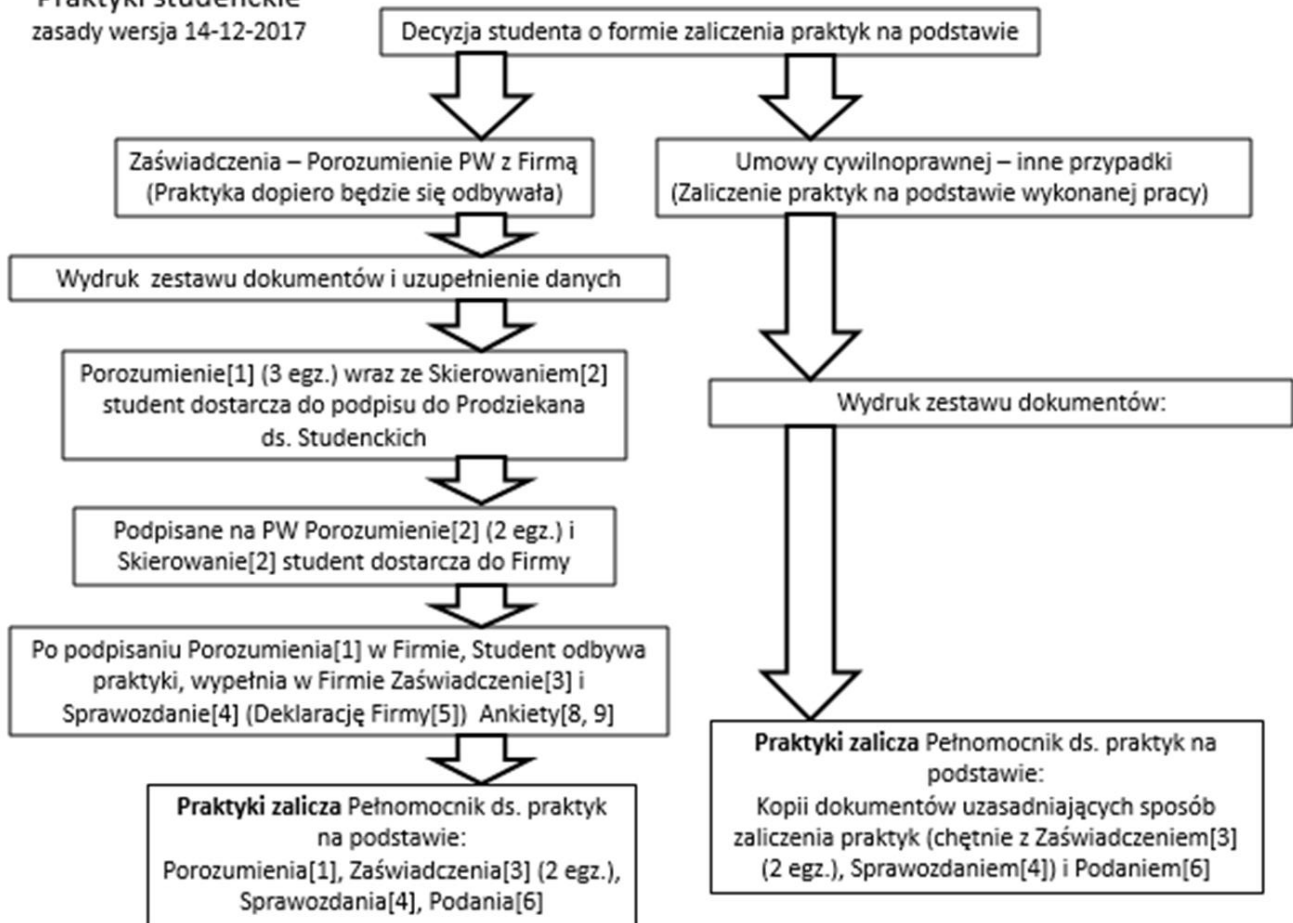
Praktyki studenckie
zasady wersja 14-12-2017

Decyzja studenta o formie zaliczenia praktyk na podstawie

Zaświadczenia – Porozumienie PW z Firmą (Praktyka dopiero będzie się odbywała)

Umowy cywilnoprawnej – inne przypadki (Zaliczenie praktyk na podstawie wykonanej pracy)

Wydruk zestawu dokumentów i uzupełnienie danych

Porozumienie[1] (3 egz.) wraz ze Skierowaniem[2] student dostarcza do podpisu do Prodziekana ds. Studenckich

Podpisane na PW Porozumienie[2] (2 egz.) i Skierowanie[2] student dostarcza do Firmy

Po podpisaniu Porozumienia[1] w Firmie, Student odbywa praktyki, wypełnia w Firmie Zaświadczenie[3] i Sprawozdanie[4] (Deklarację Firmy[5]) Ankiety[8, 9]

**Praktyki zalicza** Pełnomocnik ds. praktyk na podstawie:
Porozumienia[1], Zaświadczenia[3] (2 egz.), Sprawozdania[4], Podania[6]

Wydruk zestawu dokumentów:

**Praktyki zalicza** Pełnomocnik ds. praktyk na podstawie:
Kopii dokumentów uzasadniających sposób zaliczenia praktyk (chętnie z Zaświadczeniem[3] (2 egz.), Sprawozdaniem[4]) i Podaniem[6]